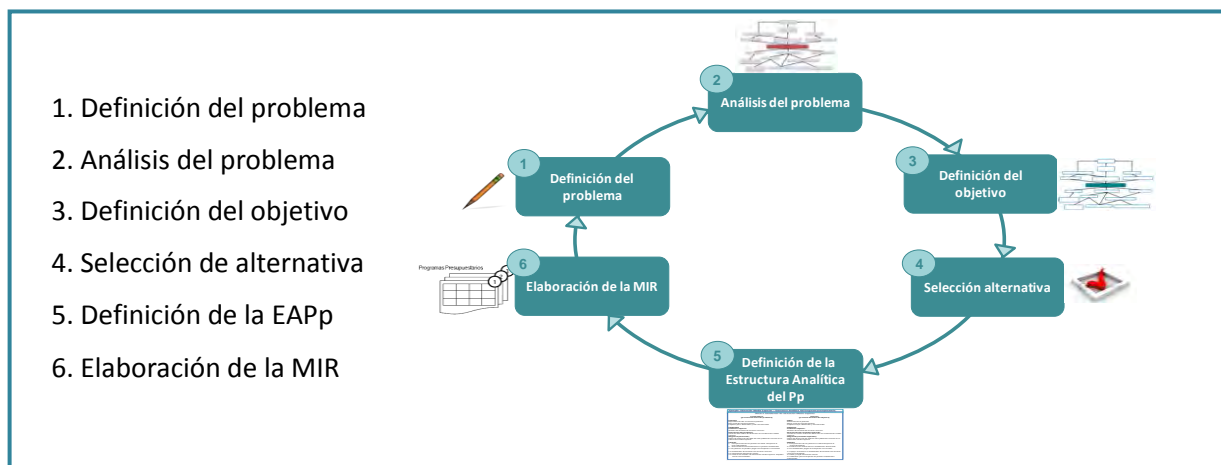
1. Definición del problema

2. Análisis del problema

3. Definición del objetivo

4. Selección de alternativa

5. Definición de la EAPp

6. Elaboración de la MIR

2 Análisis del problema

1 Definición del problema

3 Definición del objetivo

6 Elaboración de la MIR

Programas Presupuestarios

4 Selección alternativa

5 Definición de la Estructura Analítica del Pp